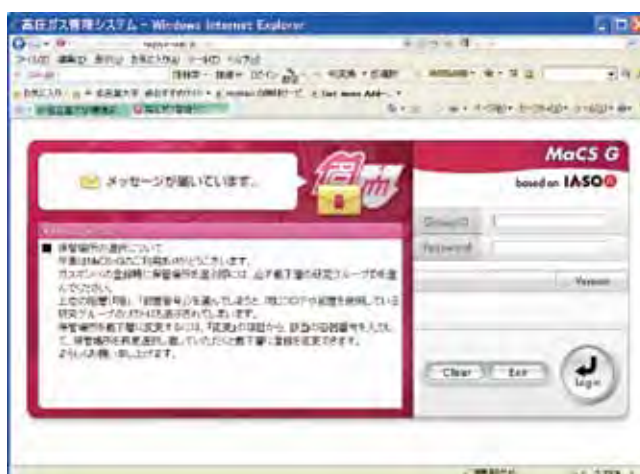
高圧ガス管理システム - Windows Internet Explorer

ファイル(F) 編集(E) 表示(V) お気に入り(A) ツール(T) ヘルプ(H)

メッセージが届いています。

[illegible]

■ 保管場所の選択について
平素はMaCS-Gをご利用頂きありがとうございます。
ガスボンベの登録時に保管場所を選択際には、必ず部下層の研究グループを選んでください。
上位の階層(例: 「研究者名」)を選んでしまうと、同じIDで別の研究グループが表示されてしまいます。
保管場所を部下層に変更するには、「変更」の項目から、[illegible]
よろしくお願い申し上げます。

MaCS G
based on IASO

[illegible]
Password

Version

Clear
Exit
login